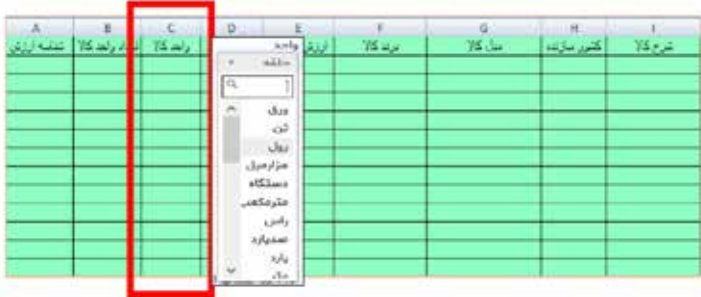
| A | B | C | D | E | F | G | H | I |
|---|---|---|---|---|---|---|---|---|
| شناسه ارزش | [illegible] واحد کالا | واحد کالا | | ارزش واحد | برند کالا | مدل کالا | کشور سازنده | شرح کالا |

دقیقه

ورق
تن
ریال
هزارمتر
دستگاه
مترمکعب
راس
صدیارد
یارد
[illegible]